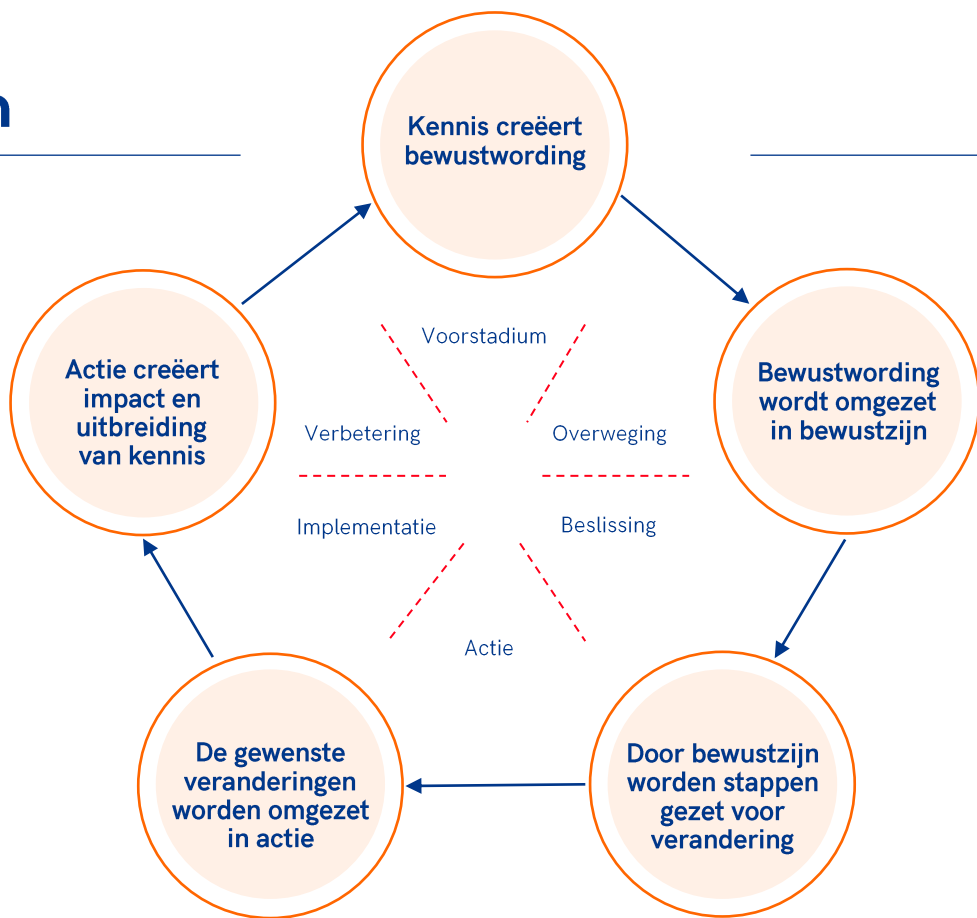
n

Kennis creëert bewustwording

Bewustwording wordt omgezet in bewustzijn

Door bewustzijn worden stappen gezet voor verandering

De gewenste veranderingen worden omgezet in actie

Actie creëert impact en uitbreiding van kennis

Voorstadium

Overweging

Beslissing

Actie

Implementatie

Verbetering